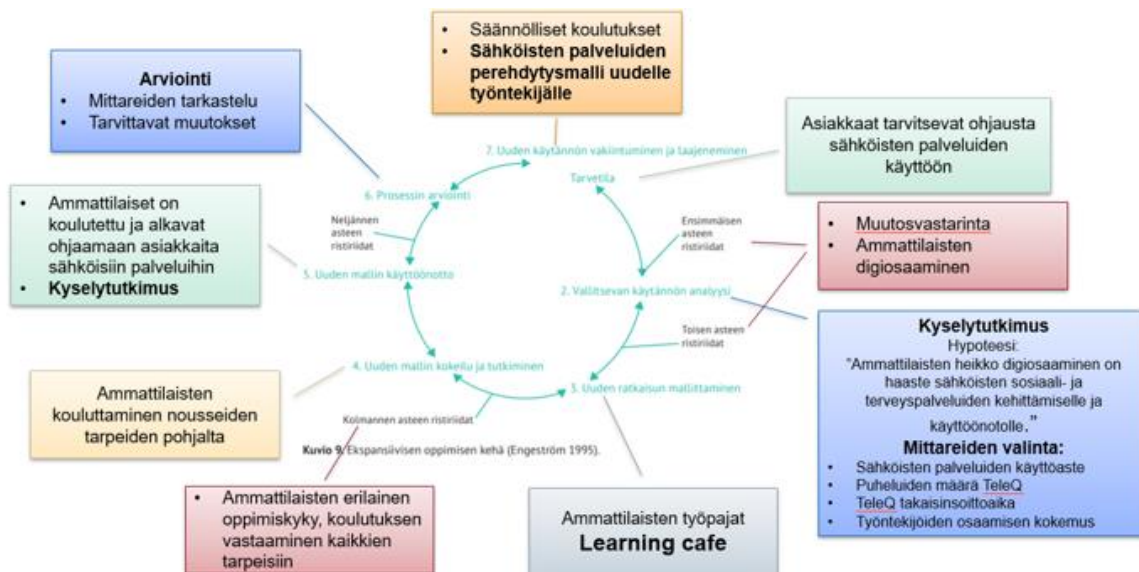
Arviointi
• Mittareiden tarkastelu
• Tarvittavat muutokset

• Säännölliset koulutukset
• Sähköisten palveluiden perehdytysmalli uudelle työntekijälle

Asiakkaat tarvitsevat ohjausta sähköisten palveluiden käyttöön

• Ammattilaiset on koulutettu ja alkavat ohjaamaan asiakkaita sähköisiin palveluihin
• Kyselytutkimus

• Muutosvastarinta
• Ammattilaisten digiosaaminen

7. Uuden käytännön vakiintuminen ja laajeneminen

Tarvetila

6. Prosessin arviointi

Neljännen asteen ristiriidat

Ensimmäisen asteen ristiriidat

5. Uuden mallin käyttöönotto

2. Vallitsevan käytännön analyysi

Toisen asteen ristiriidat

4. Uuden mallin kokeilu ja tutkiminen

3. Uuden ratkaisun mallittaminen

Kolmannen asteen ristiriidat

Kuvio 9. Ekspansiivisen oppimisen kehä (Engeström 1995).

Kyselytutkimus
Hypoteesi:
"Ammattilaisten heikko digiosaaminen on haaste sähköisten sosiaali- ja terveyspalveluiden kehittämiselle ja käyttöönotolle."
Mittareiden valinta:
• Sähköisten palveluiden käyttöaste
• Puheluiden määrä TeleQ
• TeleQ takaisinsoittoaika
• Työntekijöiden osaamisen kokemus

Ammattilaisten kouluttaminen nousseiden tarpeiden pohjalta

• Ammattilaisten erilainen oppimiskyky, koulutuksen vastaaminen kaikkien tarpeisiin

Ammattilaisten työpajat
Learning cafe